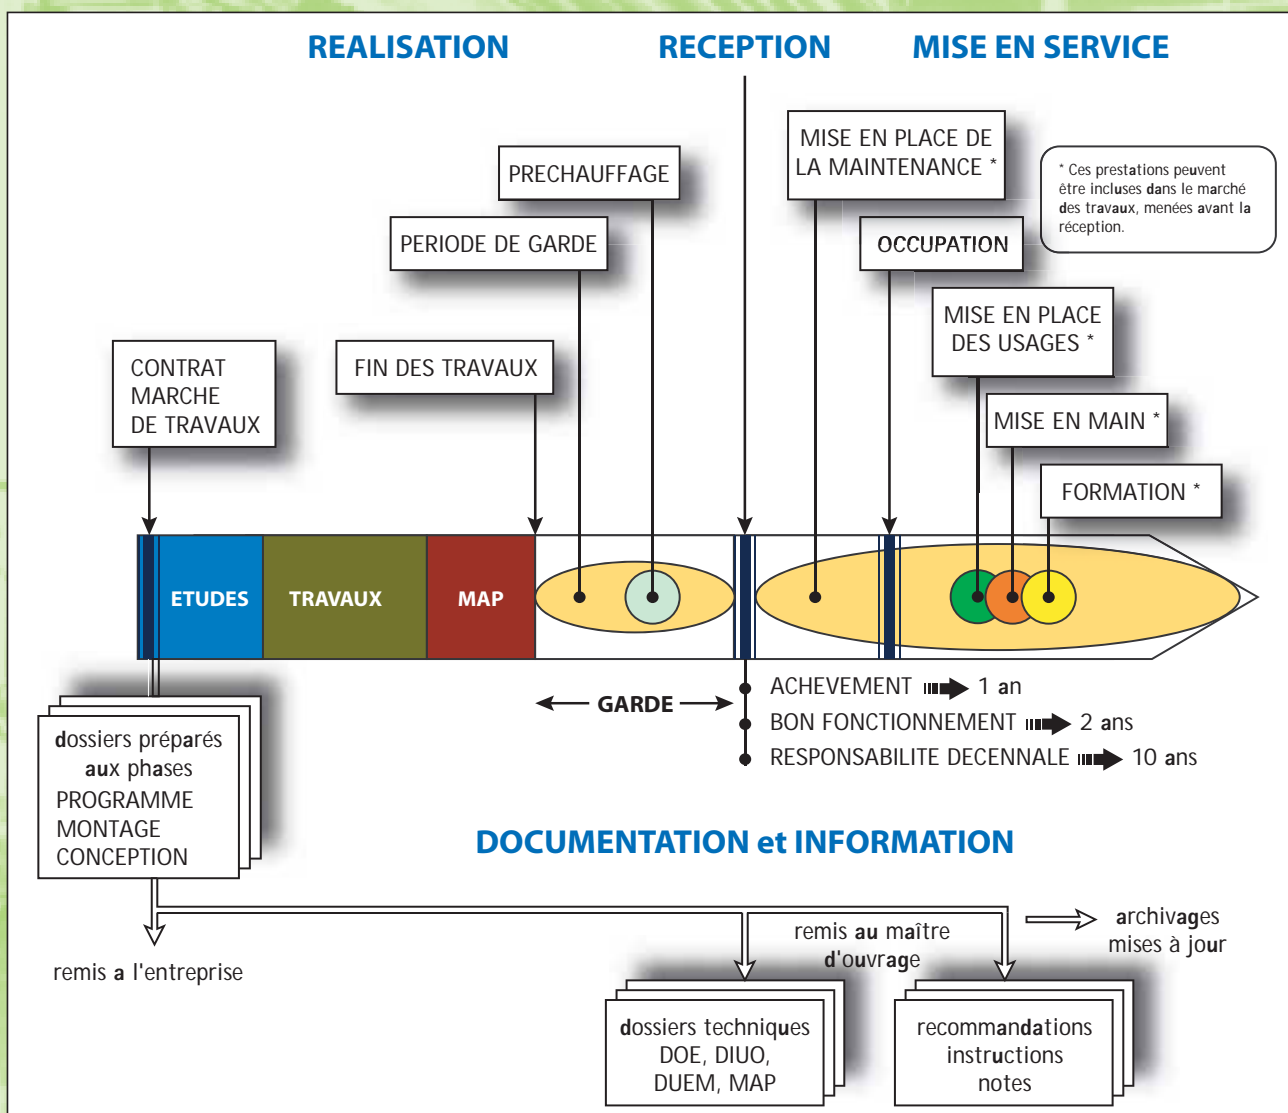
REALISATION

RECEPTION

MISE EN SERVICE

MISE EN PLACE DE LA MAINTENANCE *

* Ces prestations peuvent être incluses dans le marché des travaux, menées avant la réception.

PRECHAUFFAGE

PERIODE DE GARDE

OCCUPATION

MISE EN PLACE DES USAGES *

CONTRAT MARCHE DE TRAVAUX

FIN DES TRAVAUX

MISE EN MAIN *

FORMATION *

ETUDES

TRAVAUX

MAP

GARDE

ACHEVEMENT 1 an

BON FONCTIONNEMENT 2 ans

RESPONSABILITE DECENNALE 10 ans

dossiers préparés aux phases PROGRAMME MONTAGE CONCEPTION

DOCUMENTATION et INFORMATION

archivages mises à jour

remis au maître d'ouvrage

remis a l'entreprise

dossiers techniques DOE, DIUO, DUEM, MAP

recommandations instructions notes